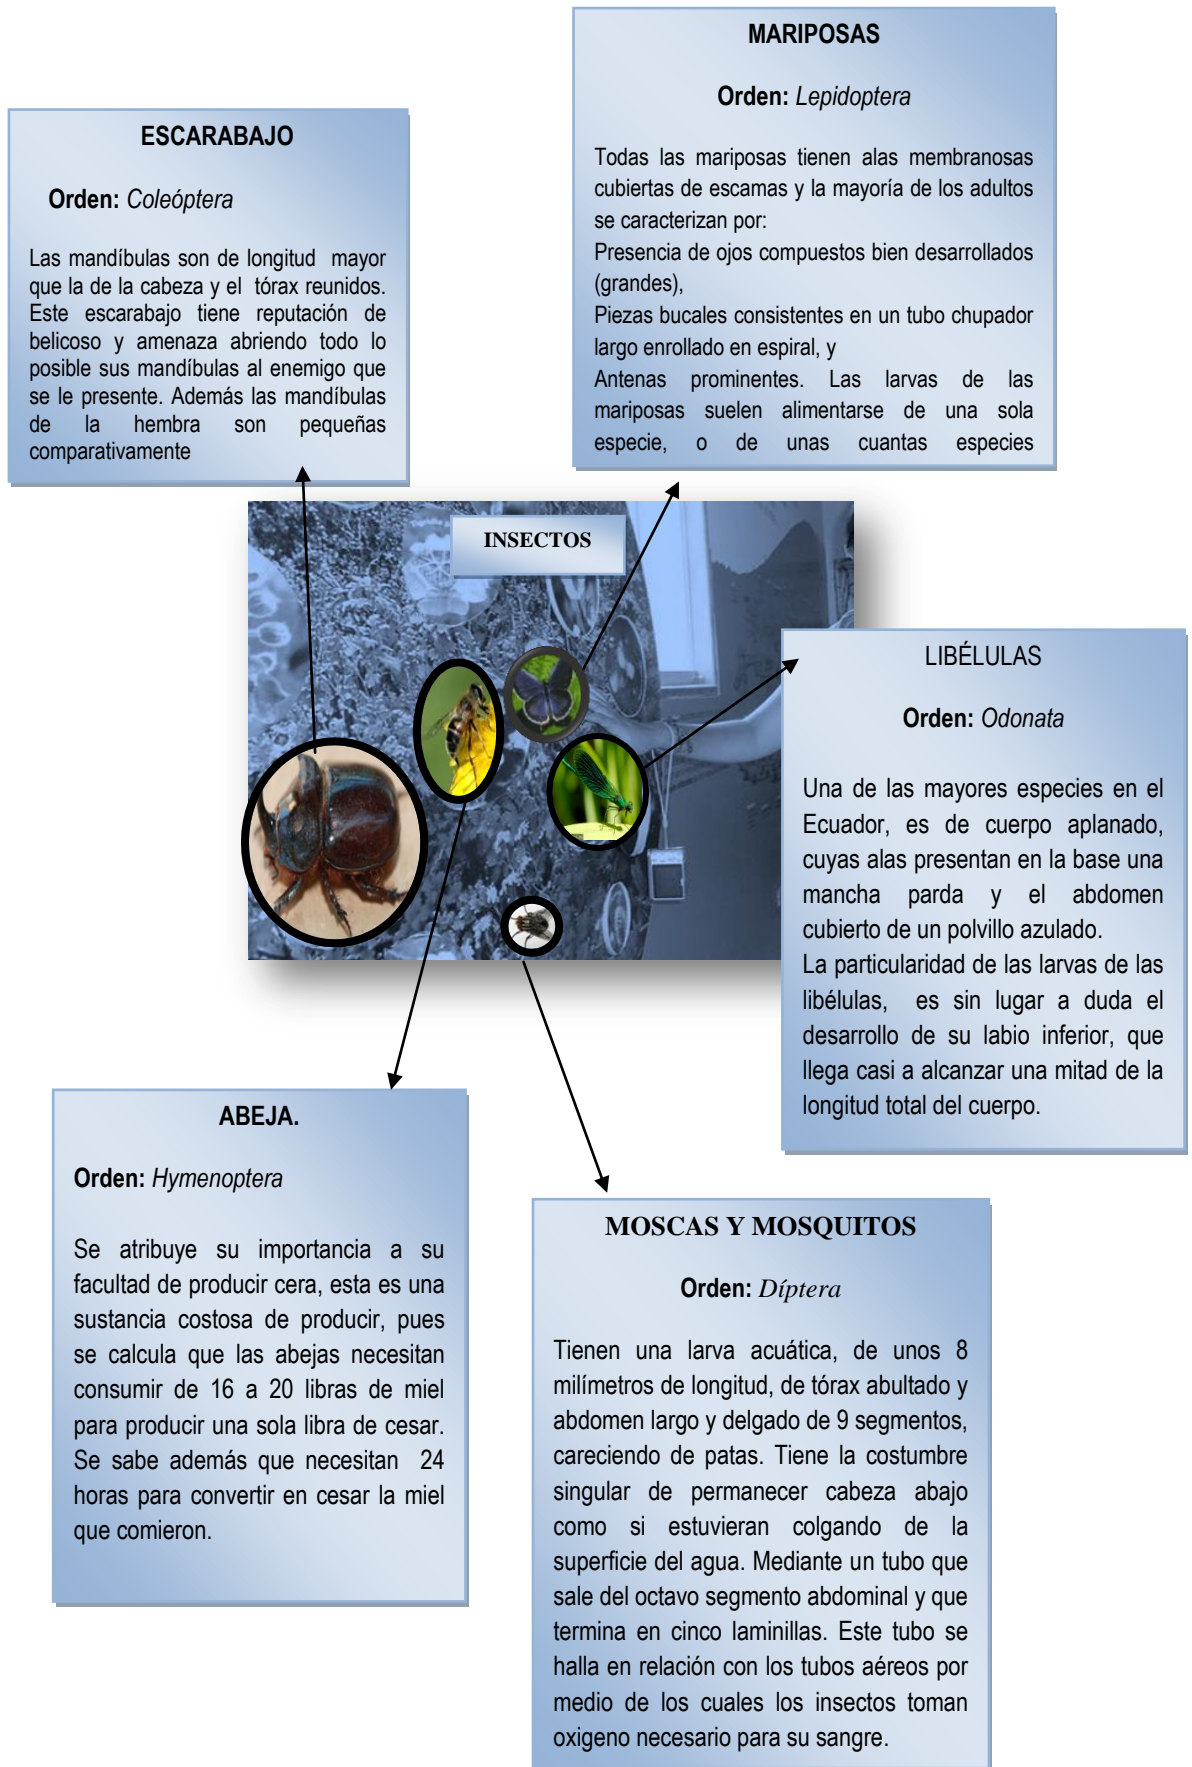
MARIPOSAS

Orden: Lepidoptera

Todas las mariposas tienen alas membranosas cubiertas de escamas y la mayoría de los adultos se caracterizan por:
Presencia de ojos compuestos bien desarrollados (grandes),
Piezas bucales consistentes en un tubo chupador largo enrollado en espiral, y
Antenas prominentes. Las larvas de las mariposas suelen alimentarse de una sola especie, o de unas cuantas especies

ESCARABAJO

Orden: Coleóptera

Las mandíbulas son de longitud mayor que la de la cabeza y el tórax reunidos. Este escarabajo tiene reputación de belicoso y amenaza abriendo todo lo posible sus mandíbulas al enemigo que se le presente. Además las mandíbulas de la hembra son pequeñas comparativamente

INSECTOS

LIBÉLULAS

Orden: Odonata

Una de las mayores especies en el Ecuador, es de cuerpo aplanado, cuyas alas presentan en la base una mancha parda y el abdomen cubierto de un polvillo azulado.
La particularidad de las larvas de las libélulas, es sin lugar a duda el desarrollo de su labio inferior, que llega casi a alcanzar una mitad de la longitud total del cuerpo.

ABEJA.

Orden: Hymenoptera

Se atribuye su importancia a su facultad de producir cera, esta es una sustancia costosa de producir, pues se calcula que las abejas necesitan consumir de 16 a 20 libras de miel para producir una sola libra de cesar. Se sabe además que necesitan 24 horas para convertir en cesar la miel que comieron.

MOSCAS Y MOSQUITOS

Orden: Díptera

Tienen una larva acuática, de unos 8 milímetros de longitud, de tórax abultado y abdomen largo y delgado de 9 segmentos, careciendo de patas. Tiene la costumbre singular de permanecer cabeza abajo como si estuvieran colgando de la superficie del agua. Mediante un tubo que sale del octavo segmento abdominal y que termina en cinco laminillas. Este tubo se halla en relación con los tubos aéreos por medio de los cuales los insectos toman oxigeno necesario para su sangre.